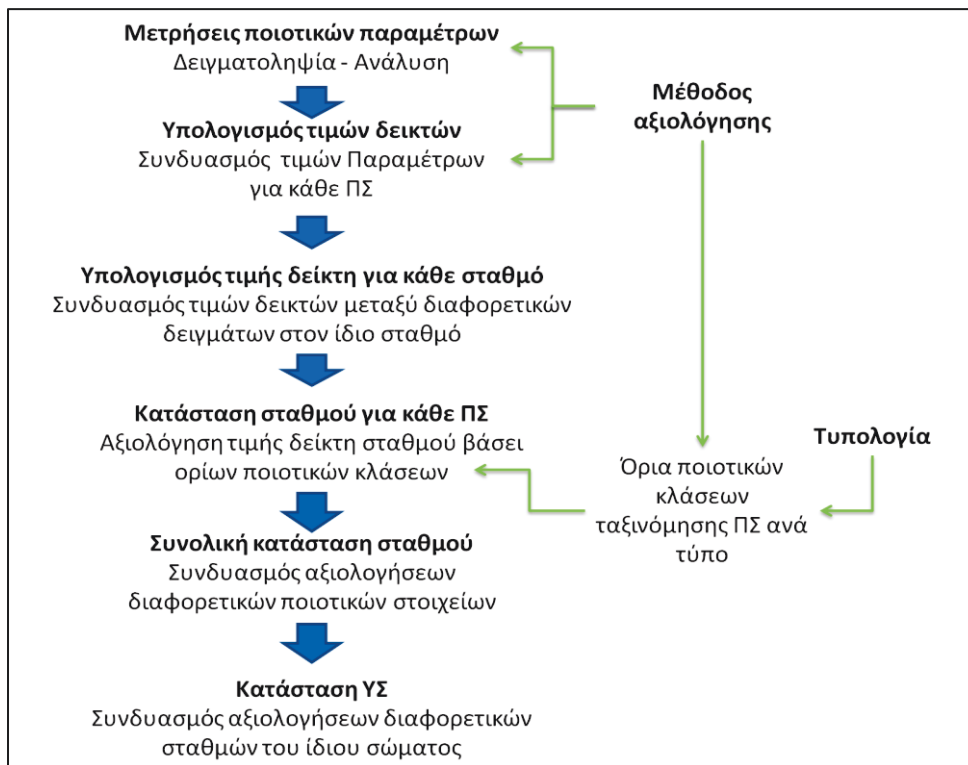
Μετρήσεις ποιοτικών παραμέτρων
Δειγματοληψία - Ανάλυση

Υπολογισμός τιμών δεικτών
Συνδυασμός τιμών Παραμέτρων για κάθε ΠΣ

Μέθοδος αξιολόγησης

Υπολογισμός τιμής δείκτη για κάθε σταθμό
Συνδυασμός τιμών δεικτών μεταξύ διαφορετικών δειγμάτων στον ίδιο σταθμό

Κατάσταση σταθμού για κάθε ΠΣ
Αξιολόγηση τιμής δείκτη σταθμού βάσει ορίων ποιοτικών κλάσεων

Τυπολογία

Όρια ποιοτικών κλάσεων ταξινόμησης ΠΣ ανά τύπο

Συνολική κατάσταση σταθμού
Συνδυασμός αξιολογήσεων διαφορετικών ποιοτικών στοιχείων

Κατάσταση ΥΣ
Συνδυασμός αξιολογήσεων διαφορετικών σταθμών του ίδιου σώματος